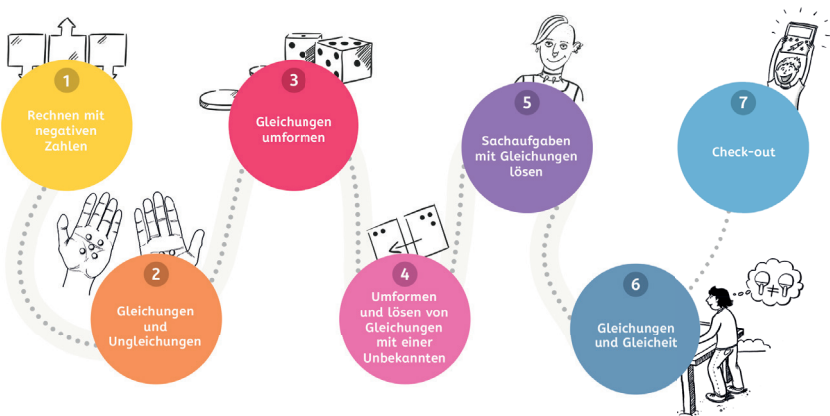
1
Rechnen mit negativen Zahlen

2
Gleichungen und Ungleichungen

3
Gleichungen umformen

4
Umformen und lösen von Gleichungen mit einer Unbekannten

5
Sachaufgaben mit Gleichungen lösen

6
Gleichungen und Gleicheit

7
Check-out